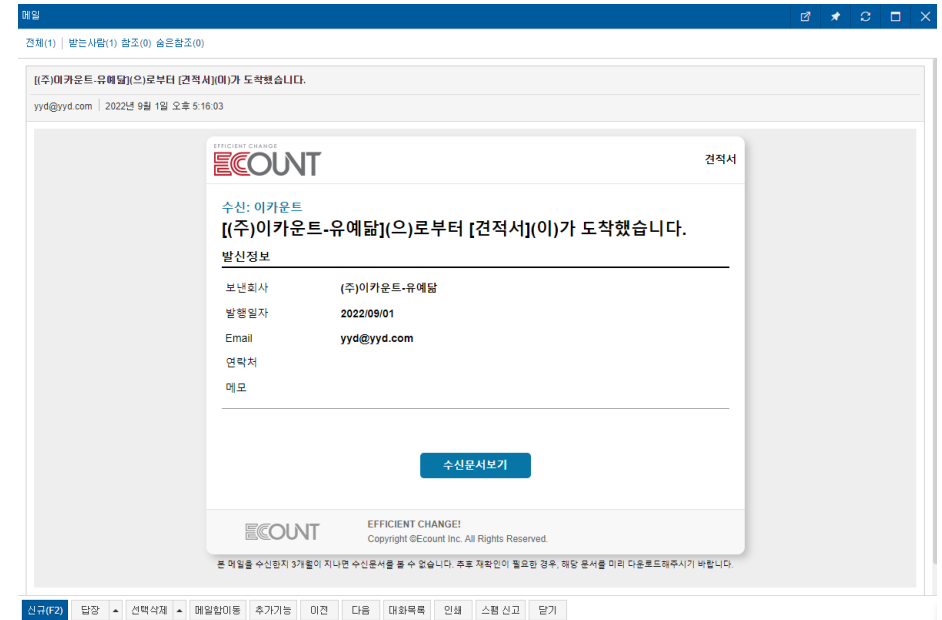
메일

전체(1) | 받는사람(1) 참조(0) 숨은참조(0)

[(주)이카운트-유예닮](으)로부터 [견적서](이)가 도착했습니다.

yyd@yyd.com | 2022년 9월 1일 오후 5:16:03

EFFICIENT CHANGE
ECOUNT

견적서

수신: 이카운트
[(주)이카운트-유예닮](으)로부터 [견적서](이)가 도착했습니다.

발신정보

| 보낸회사 | (주)이카운트-유예닮 |
|---|---|
| 발행일자 | 2022/09/01 |
| Email | yyd@yyd.com |
| 연락처 | |
| 메모 | |

수신문서보기

ECOUNT
EFFICIENT CHANGE!
Copyright ©Ecount Inc. All Rights Reserved.

본 메일을 수신한지 3개월이 지나면 수신문서를 볼 수 없습니다. 추후 재확인이 필요한 경우, 해당 문서를 미리 다운로드해주시기 바랍니다.

신규(F2) 답장 선택삭제 메일함이동 추가기능 이전 다음 대화목록 인쇄 스팸 신고 닫기